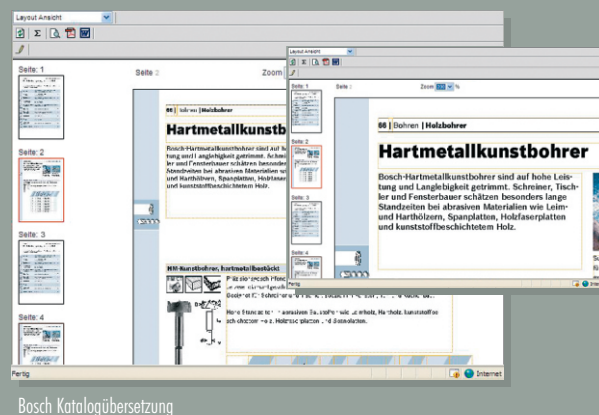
Layout Ansicht

Seite: 1

Seite: 2

Seite: 3

Seite: 4

Seite 2

Zoom

66 | Bohren | Holzbohrer

Hartmetallkunstbohrer

Bosch-Hartmetallkunstbohrer sind auf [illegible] tung und Langlebigkeit getrimmt. Schrein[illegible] ler und Fensterbauer schätzen besonders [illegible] Standzeiten bei abrasiven Materialien wie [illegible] und Harthölzern, Spanplatten, Holzfaser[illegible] und kunststoffbeschichtetem Holz.

HM-Kunstbohrer, hartmetallbestückt

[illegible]

Fertig

Internet

Layout Ansicht

Seite 1

Seite 2

Seite 3

Seite 4

Seite 2

Zoom %

66 | Bohren | Holzbohrer

Hartmetallkunstbohrer

Bosch-Hartmetallkunstbohrer sind auf hohe Leistung und Langlebigkeit getrimmt. Schreiner, Tischler und Fensterbauer schätzen besonders lange Standzeiten bei abrasiven Materialien wie Leim- und Harthölzern, Spanplatten, Holzfaserplatten und kunststoffbeschichtetem Holz.

Fertig

Internet

Bosch Katalogübersetzung